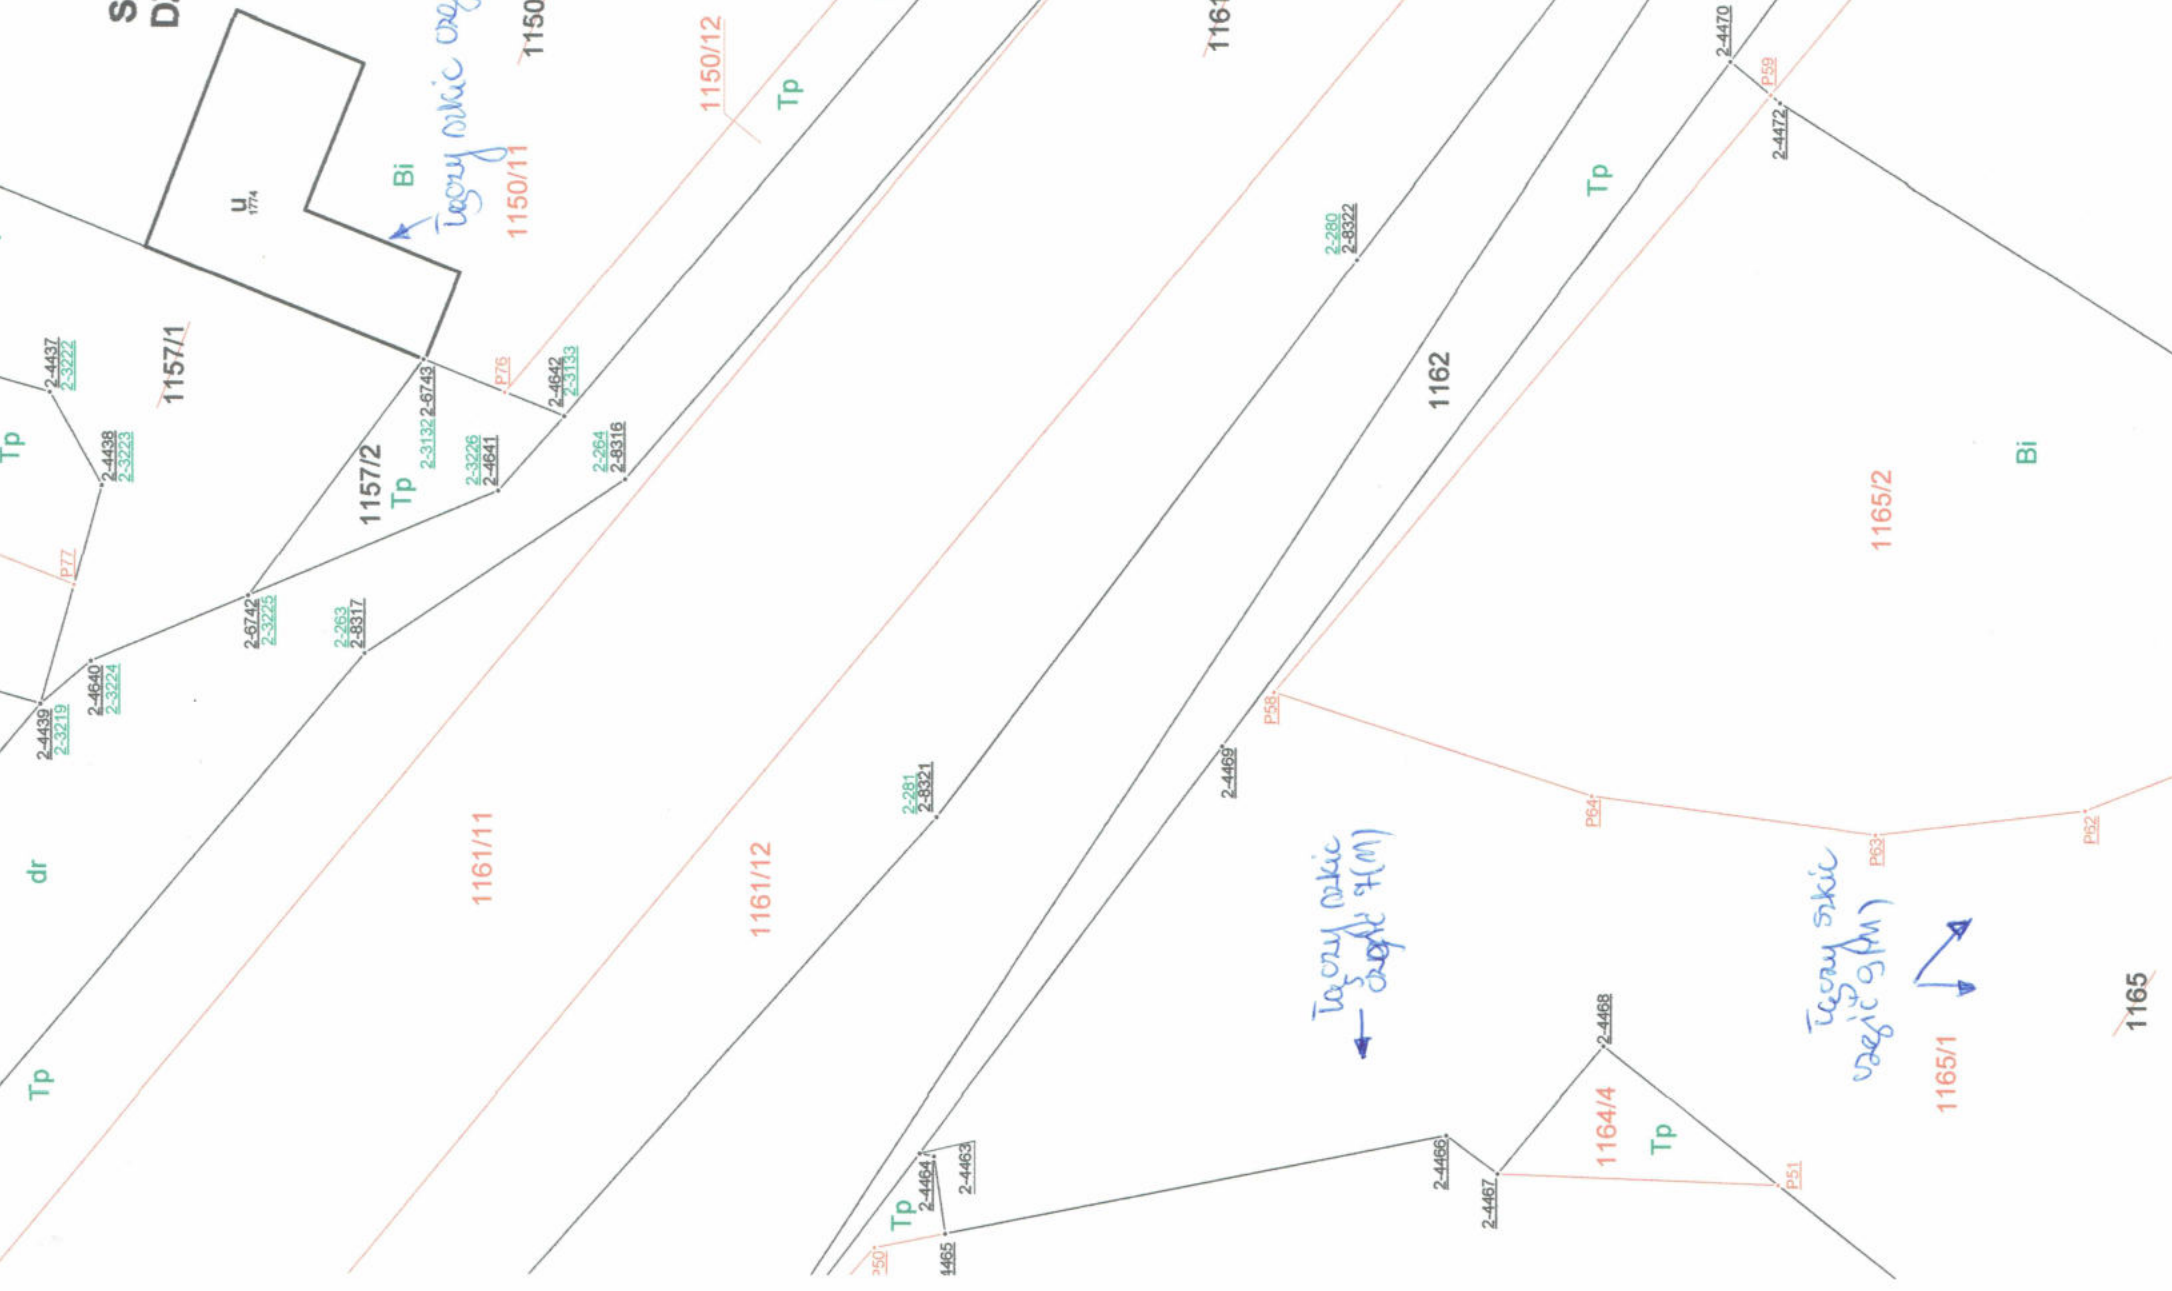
S
D
1150
1150/12
Tp
1161
2-4470
P59
2-4472
Tegoczy szkic oryg
Bi
1150/11
u
1774
1157/1
2-4437
2-3222
Tp
2-4438
2-3223
P76
2-4642
2-3133
2-6743
2-3132
2-3226
2-4641
1157/2
Tp
2-264
2-8316
2-280
2-8322
Tp
1162
Bi
1165/2
P77
2-6742
2-3225
2-263
2-8317
2-4640
2-3224
2-4439
2-3219
P58
2-4469
dr
1161/11
1161/12
2-281
2-8321
P64
P63
P62
Tegoczy szkic z ocząt 7(M)
Tegoczy szkic oczęść 9(M)
1165
2-4468
1164/4
Tp
1165/1
Tp
2-4464
2-4463
2-4466
2-4467
P51
Tp
P50
4465